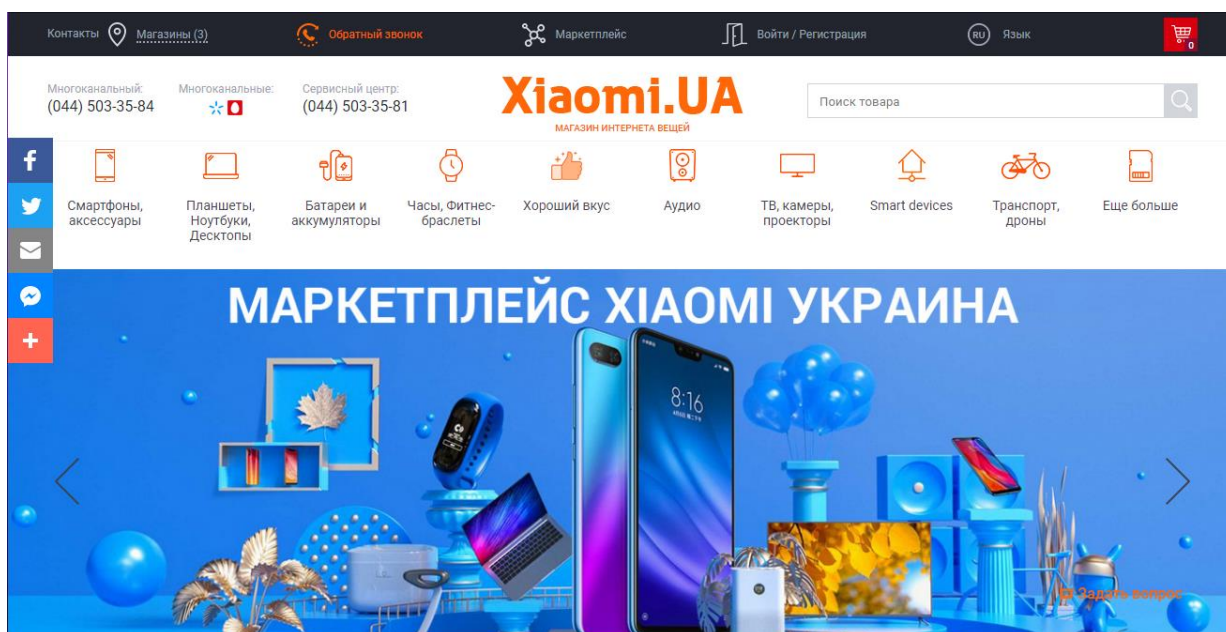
Контакты Магазины (3) Обратный звонок Маркетплейс Войти / Регистрация RU Язык 0

Многоканальный: (044) 503-35-84 Многоканальные: Сервисный центр: (044) 503-35-81

Xiaomi.UA
МАГАЗИН ИНТЕРНЕТА ВЕЩЕЙ

Поиск товара

Смартфоны, аксессуары
Планшеты, Ноутбуки, Десктопы
Батареи и аккумуляторы
Часы, Фитнес-браслеты
Хороший вкус
Аудио
ТВ, камеры, проекторы
Smart devices
Транспорт, дроны
Еще больше

МАРКЕТПЛЕЙС XIAOMI УКРАИНА

8:16

Задать вопрос